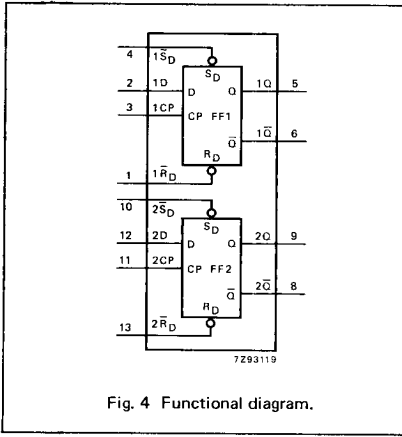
4 $1\bar{S}_D$
$S_D$
2 1D
D
3 1CP
CP FF1
1Q 5
Q
$1\bar{Q}$ 6
$\bar{Q}$
$R_D$
1 $1\bar{R}_D$
10 $2\bar{S}_D$
$S_D$
12 2D
D
Q
2Q 9
11 2CP
CP FF2
$\bar{Q}$
$2\bar{Q}$ 8
$R_D$
13 $2\bar{R}_D$
7Z93119

Fig. 4 Functional diagram.